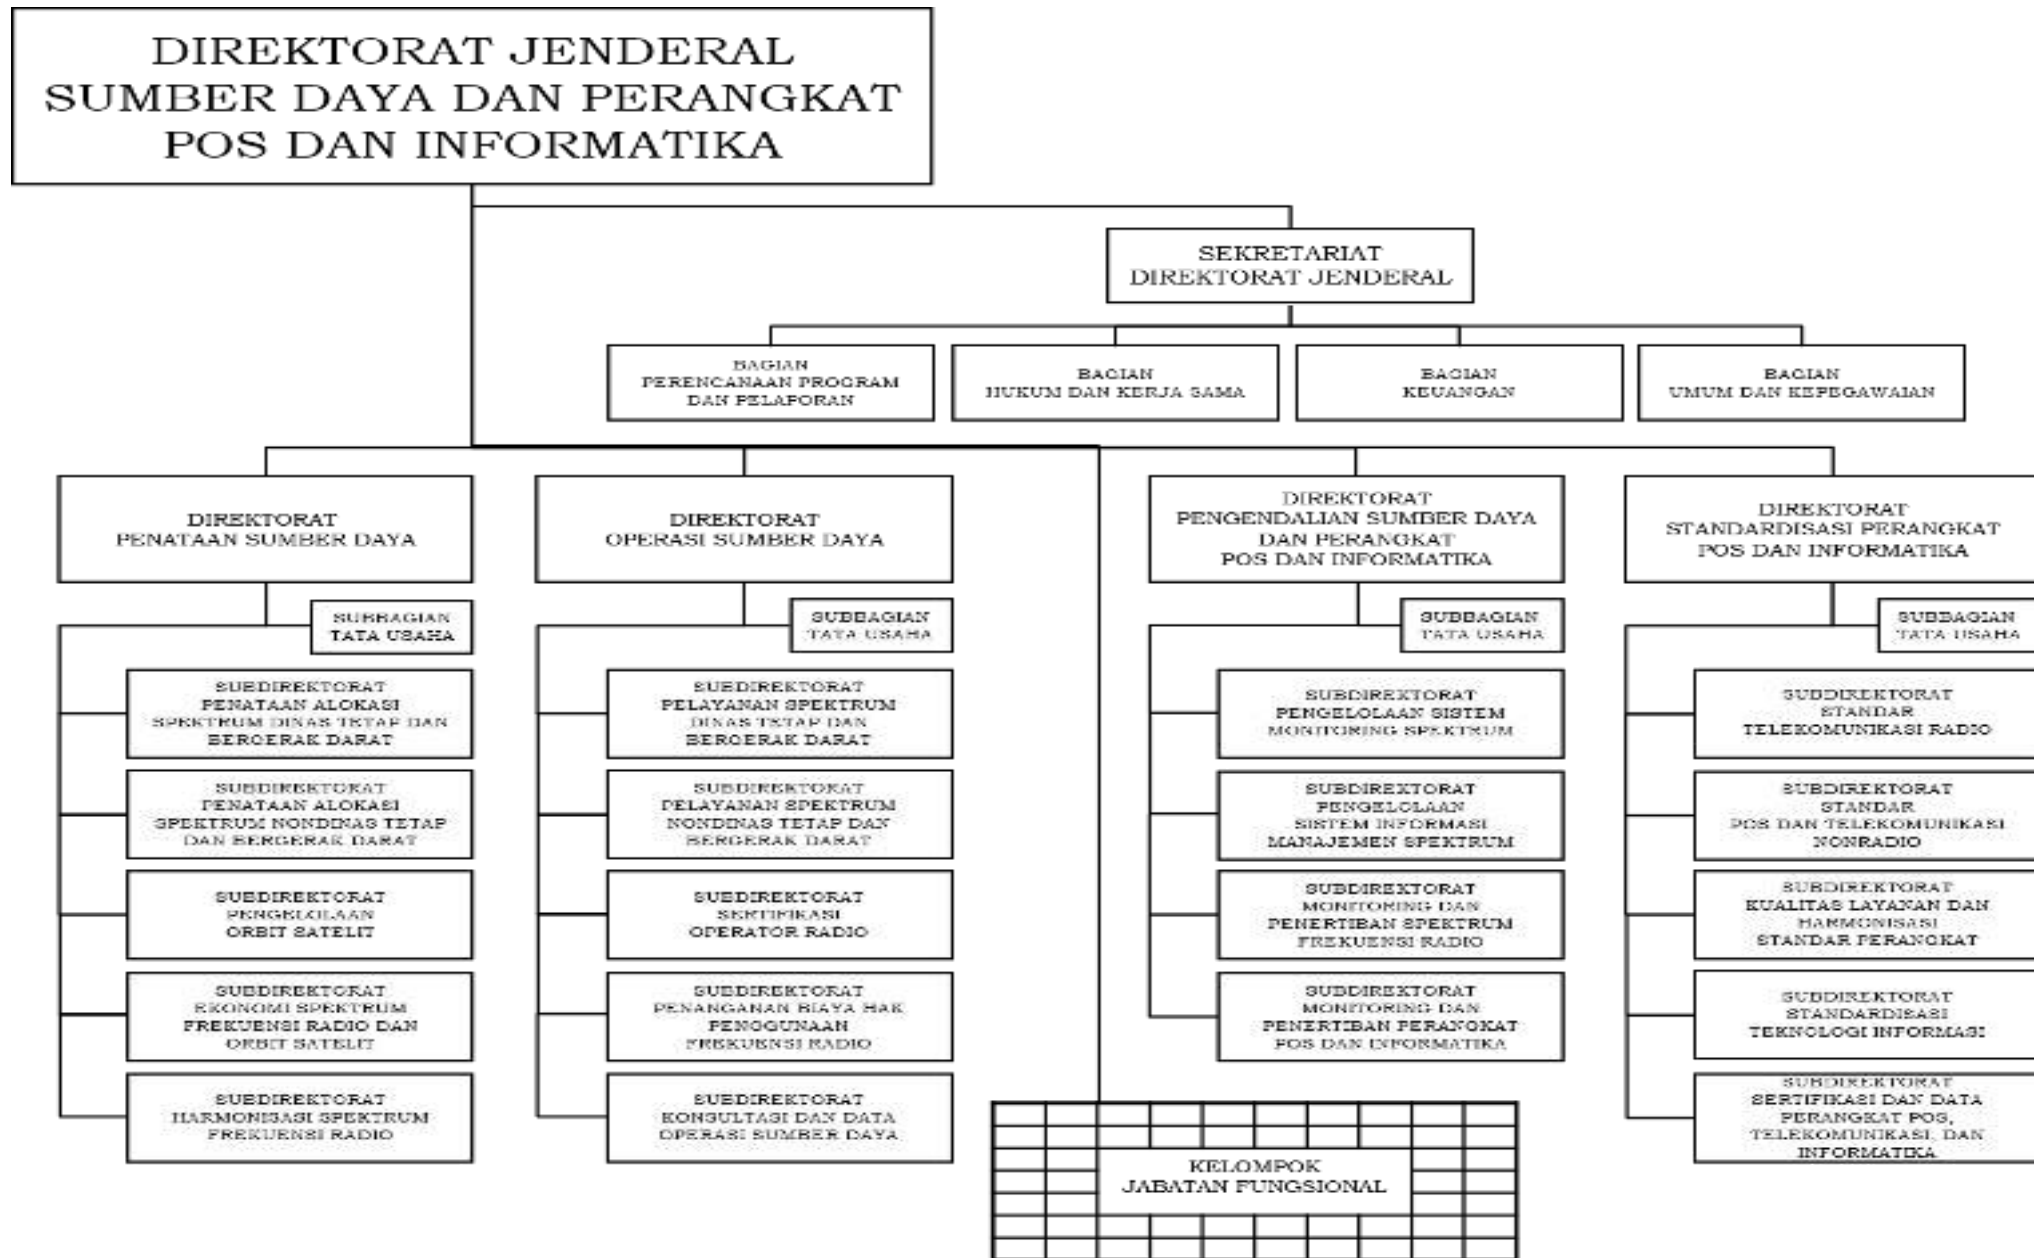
DIREKTORAT JENDERAL
SUMBER DAYA DAN PERANGKAT
POS DAN INFORMATIKA

SEKRETARIAT
DIREKTORAT JENDERAL

BAGIAN
PERENCANAAN PROGRAM
DAN PELAPORAN

BAGIAN
HUKUM DAN KERJA SAMA

BAGIAN
KEUANGAN

BAGIAN
UMUM DAN KEPEGAWAIAN

DIREKTORAT
PENATAAN SUMBER DAYA

SUBBAGIAN
TATA USAHA

SUBDIREKTORAT
PENATAAN ALOKASI
SPEKTRUM DINAS TETAP DAN
BERGERAK DARAT

SUBDIREKTORAT
PENATAAN ALOKASI
SPEKTRUM NONDINAS TETAP
DAN BERGERAK DARAT

SUBDIREKTORAT
PENGELOLAAN
ORBIT SATELIT

SUBDIREKTORAT
EKONOMI SPEKTRUM
FREKUENSI RADIO DAN
ORBIT SATELIT

SUBDIREKTORAT
HARMONISASI SPEKTRUM
FREKUENSI RADIO

DIREKTORAT
OPERASI SUMBER DAYA

SUBBAGIAN
TATA USAHA

SUBDIREKTORAT
PELAYANAN SPEKTRUM
DINAS TETAP DAN
BERGERAK DARAT

SUBDIREKTORAT
PELAYANAN SPEKTRUM
NONDINAS TETAP DAN
BERGERAK DARAT

SUBDIREKTORAT
SERTIFIKASI
OPERATOR RADIO

SUBDIREKTORAT
PENANGANAN BIAYA HAK
PENGGUNAAN
FREKUENSI RADIO

SUBDIREKTORAT
KONSULTASI DAN DATA
OPERASI SUMBER DAYA

DIREKTORAT
PENGENDALIAN SUMBER DAYA
DAN PERANGKAT
POS DAN INFORMATIKA

SUBBAGIAN
TATA USAHA

SUBDIREKTORAT
PENGELOLAAN SISTEM
MONITORING SPEKTRUM

SUBDIREKTORAT
PENGELOLAAN
SISTEM INFORMASI
MANAJEMEN SPEKTRUM

SUBDIREKTORAT
MONITORING DAN
PENERTIBAN SPEKTRUM
FREKUENSI RADIO

SUBDIREKTORAT
MONITORING DAN
PENERTIBAN PERANGKAT
POS DAN INFORMATIKA

DIREKTORAT
STANDARDISASI PERANGKAT
POS DAN INFORMATIKA

SUBBAGIAN
TATA USAHA

SUBDIREKTORAT
STANDAR
TELEKOMUNIKASI RADIO

SUBDIREKTORAT
STANDAR
POS DAN TELEKOMUNIKASI
NONRADIO

SUBDIREKTORAT
KUALITAS LAYANAN DAN
HARMONISASI
STANDAR PERANGKAT

SUBDIREKTORAT
STANDARDISASI
TEKNOLOGI INFORMASI

SUBDIREKTORAT
SERTIFIKASI DAN DATA
PERANGKAT POS,
TELEKOMUNIKASI, DAN
INFORMATIKA

KELOMPOK
JABATAN FUNGSIONAL